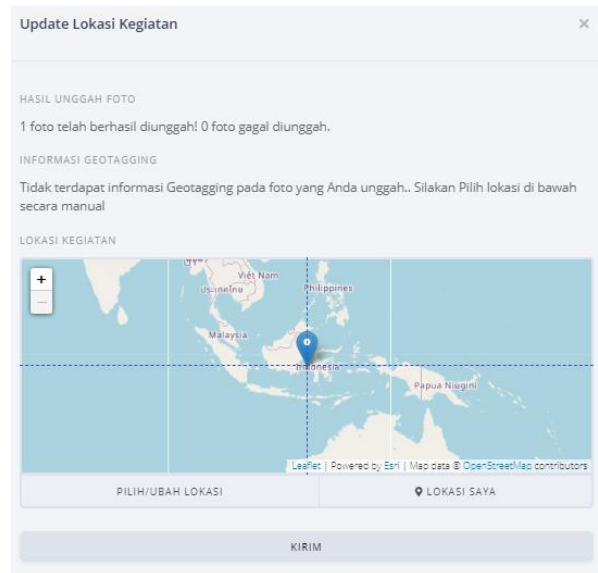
Update Lokasi Kegiatan ×

HASIL UNGGAH FOTO

1 foto telah berhasil diunggah! 0 foto gagal diunggah.

INFORMASI GEOTAGGING

Tidak terdapat informasi Geotagging pada foto yang Anda unggah.. Silakan Pilih lokasi di bawah secara manual

LOKASI KEGIATAN

+
−

Việt Nam
Philippines
Malaysia
Indonesia
Papua Niugini

Leaflet | Powered by Esri | Map data © OpenStreetMap contributors

PILIH/UBAH LOKASI

LOKASI SAYA

KIRIM